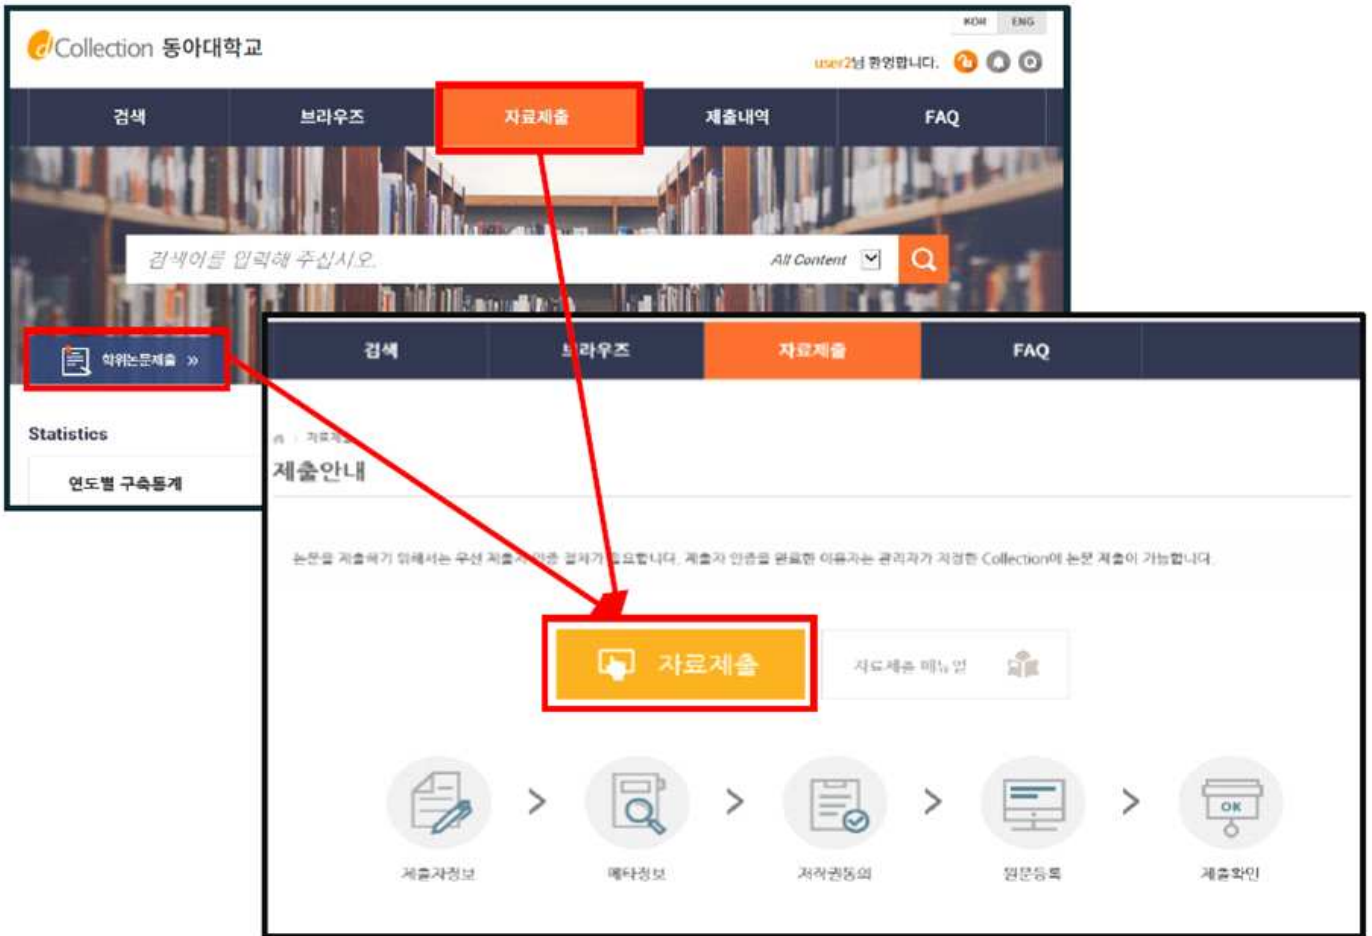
KOR ENG

dCollection 동아대학교

user2님 환영합니다.

검색 브라우즈 자료제출 제출내역 FAQ

검색어를 입력해 주십시오.

All Content

학위논문제출 »

Statistics

연도별 구축통계

검색 브라우즈 자료제출 FAQ

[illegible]

제출안내

논문을 제출하기 위해서는 우선 제출자 인증 절차가 필요합니다. 제출자 인증을 완료한 이용자는 관리자가 지정한 Collection에 논문 제출이 가능합니다.

자료제출

자료제출 매뉴얼

OK

제출자정보 > 메타정보 > 저작권동의 > 원문등록 > 제출확인